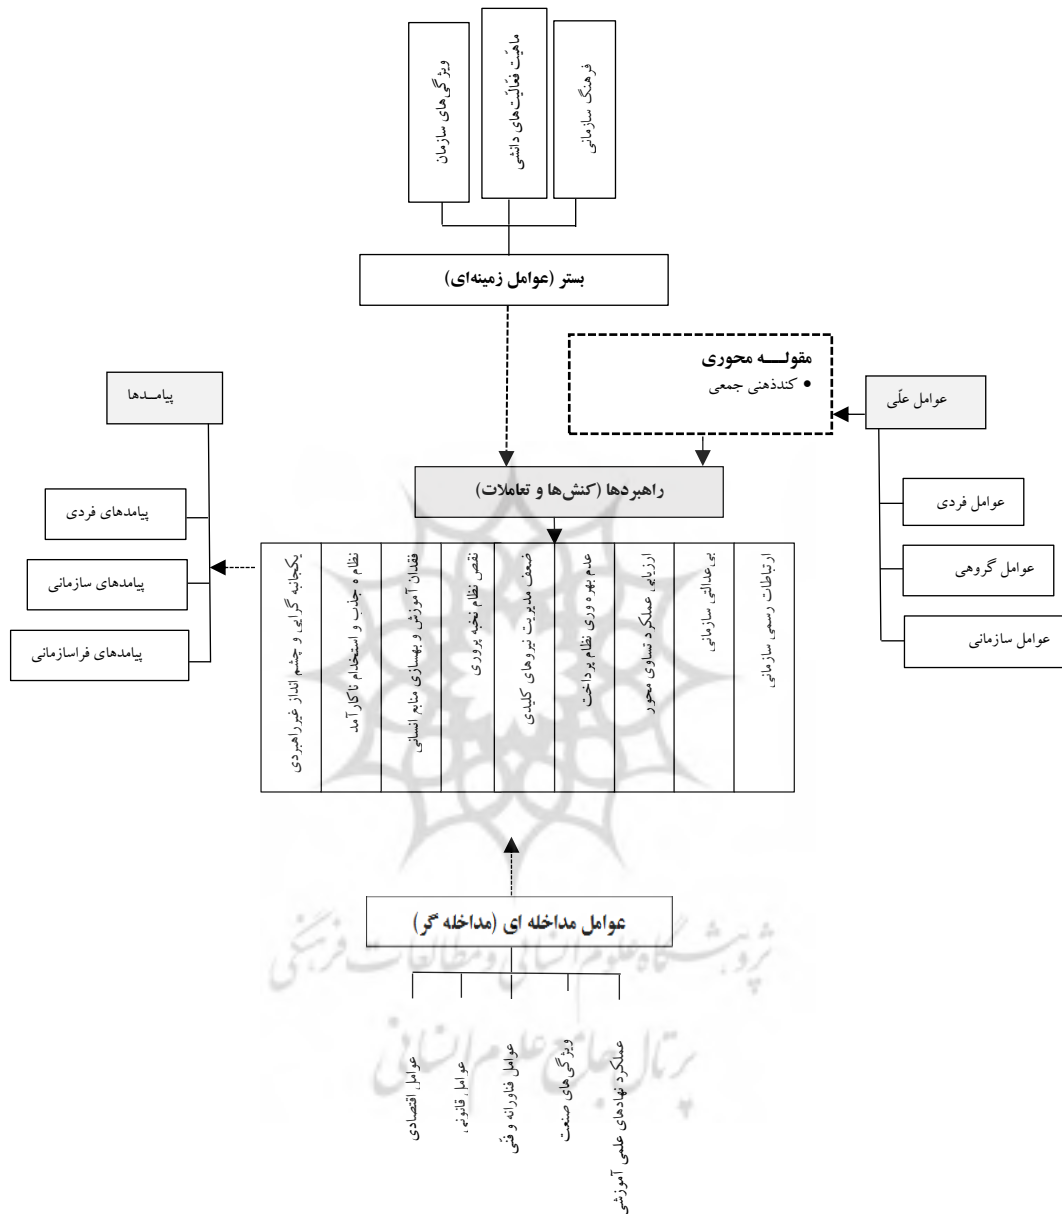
ویژگی‌های سازمان

ماهیت فعالیت‌های دانشی

فرهنگ سازمانی

بستر (عوامل زمینه‌ای)

مقولـــه محوری
• کندذهنی جمعی

عوامل علّی

عوامل فردی

عوامل گروهی

عوامل سازمانی

پیامـدها

پیامدهای فردی

پیامدهای سازمانی

پیامدهای فراسازمانی

راهبردها (کنش‌ها و تعاملات)

ارتباطات رسمی سازمانی

بی‌عدالتی سازمانی

ارزیابی عملکرد تساوی محور

عدم بهره وری نظام پرداخت

ضعف مدیریت نیروهای کلیدی

نقص نظام نخبه پروری

فقدان آموزش و بهسازی منابع انسانی

نظام جذب و استخدام ناکارآمد

یکجانبه گرایی و چشم انداز غیراهبردی

عوامل مداخله ای (مداخله گر)

عوامل اقتصادی

عوامل قانونی

عوامل فناورانه و فنّی

ویژگی‌های صنعت

عملکرد نهادهای علمی آموزشی

پژوهشگاه علوم انسانی و مطالعات فرهنگی
پرتال جامع علوم انسانی